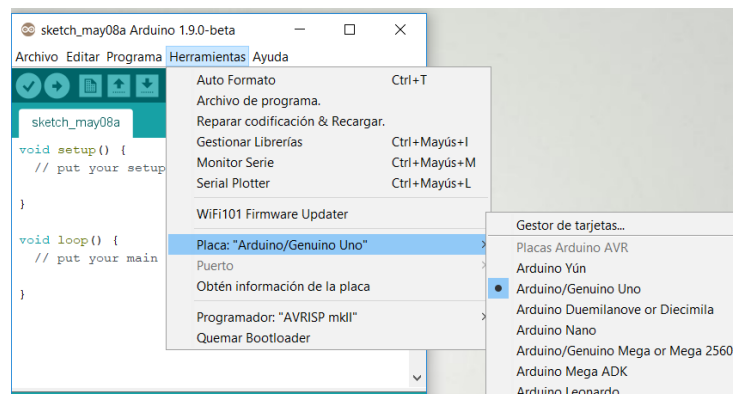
sketch_may08a Arduino 1.9.0-beta

Archivo Editar Programa Herramientas Ayuda

sketch_may08a

void setup() {
  // put your setup

}

void loop() {
  // put your main

}

Auto Formato Ctrl+T
Archivo de programa.
Reparar codificación & Recargar.
Gestionar Librerías Ctrl+Mayús+I
Monitor Serie Ctrl+Mayús+M
Serial Plotter Ctrl+Mayús+L
WiFi101 Firmware Updater
Placa: "Arduino/Genuino Uno"
Puerto
Obtén información de la placa
Programador: "AVRISP mkII"
Quemar Bootloader

Gestor de tarjetas...
Placas Arduino AVR
Arduino Yún
Arduino/Genuino Uno
Arduino Duemilanove or Diecimila
Arduino Nano
Arduino/Genuino Mega or Mega 2560
Arduino Mega ADK
Arduino Leonardo